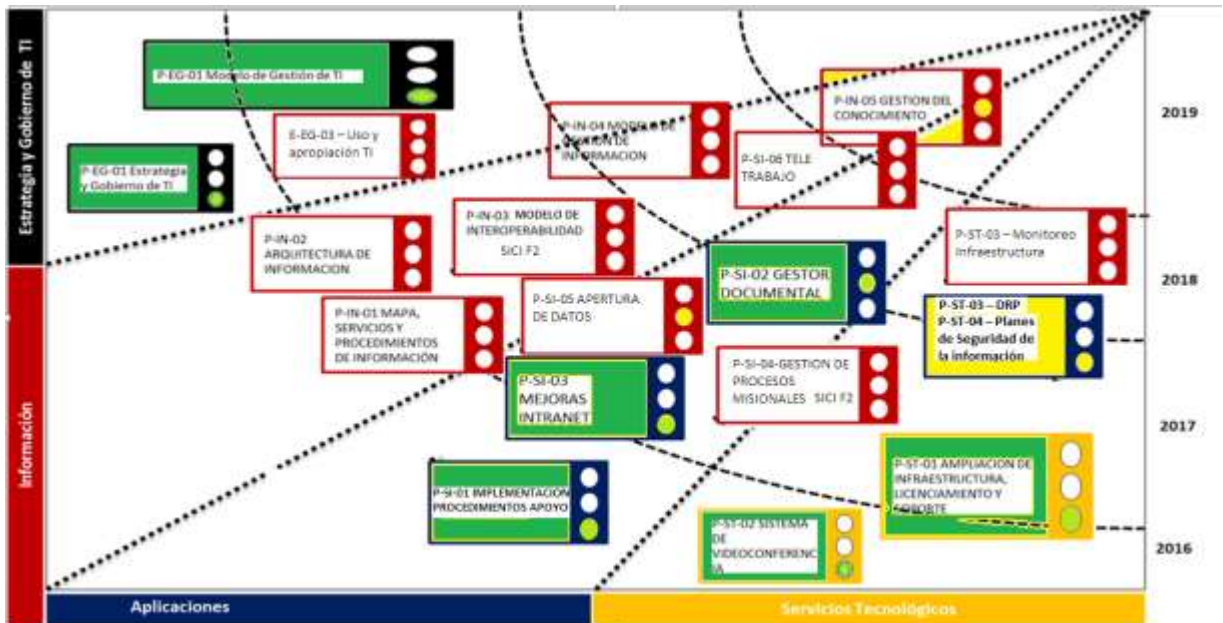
Estrategia y Gobierno de TI

Información

P-EG-01 Modelo de Gestión de TI

E-EG-03 – Uso y apropiación TI

P-EG-01 Estrategia y Gobierno de TI

P-IN-04 MODELO DE GESTION DE INFORMACION

P-IN-05 GESTION DEL CONOCIMIENTO

P-SI-08 TELE TRABAJO

2019

P-IN-02 ARQUITECTURA DE INFORMACION

P-IN-03 MODELO DE INTEROPERABILIDAD SICI F2

P-ST-03 – Monitoreo Infraestructura

P-SI-02 GESTOR DOCUMENTAL

2018

P-IN-01 MAPA, SERVICIOS Y PROCEDIMIENTOS DE INFORMACIÓN

P-SI-05 APERTURA DE DATOS

P-ST-03 – DRP
P-ST-04 – Planes de Seguridad de la información

P-SI-03 MEJORAS INTRANET

P-SI-04-GESTION DE PROCESOS MISIONALES SICI F2

2017

P-ST-01 AMPLIACION DE INFRAESTRUCTURA, LICENCIAMIENTO Y SOPORTE

P-SI-01 IMPLEMENTACION PROCEDIMIENTOS APOYO

P-ST-02 SISTEMA DE VIDEOCONFERENCIA

2016

Aplicaciones

Servicios Tecnológicos